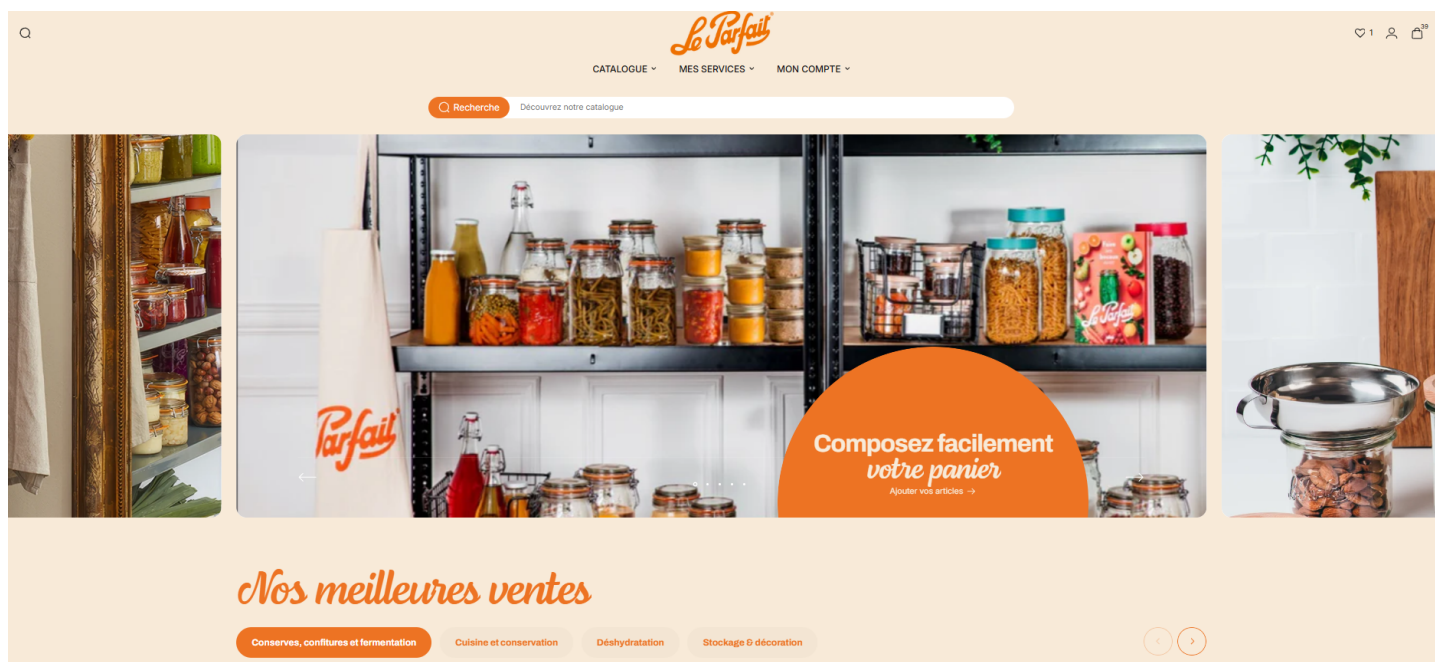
Le Parfait

1 39

CATALOGUE MES SERVICES MON COMPTE

Recherche Découvrez notre catalogue

Parfait

Le Parfait

Composez facilement votre panier

Ajouter vos articles →

Nos meilleures ventes

Conserves, confitures et fermentation Cuisine et conservation Déshydratation Stockage & décoration